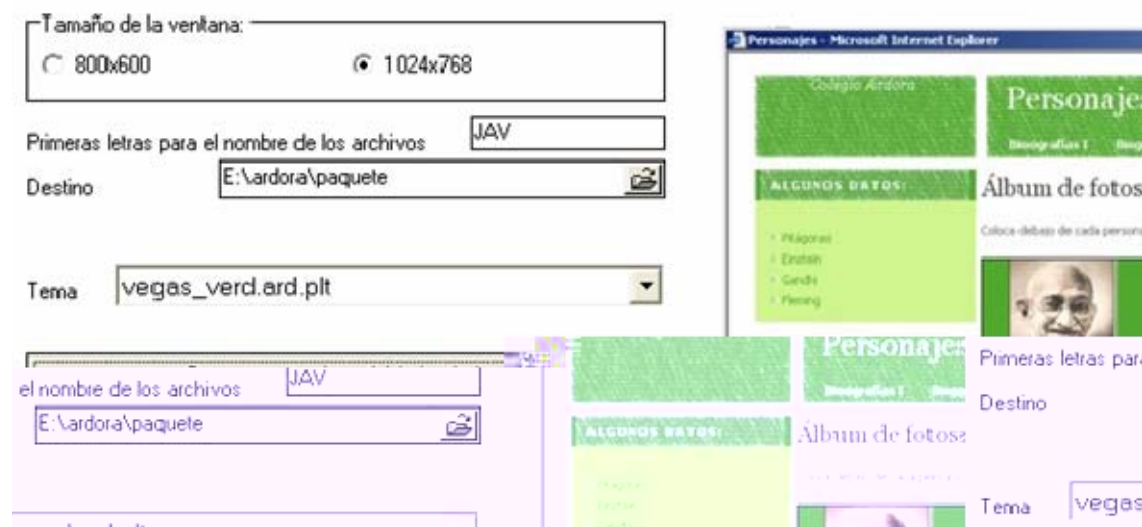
Tamaño de la ventana:

800x600

1024x768

Primeras letras para el nombre de los archivos

JAV

Destino

E:\ardora\paquete

Tema

vegas_verd.ard.plt

Personajes - Microsoft Internet Explorer

Colegio Ardora

Personajes

Biografías I

ALGUNOS DATOS:

Álbum de fotos

Coloca debajo de cada persona

Pitágoras

Einstein

Gandhi

Fleming

el nombre de los archivos

JAV

E:\ardora\paquete

Personajes

Biografías I

ALGUNOS DATOS:

Álbum de fotos

Primeras letras para

Destino

Tema

vegas